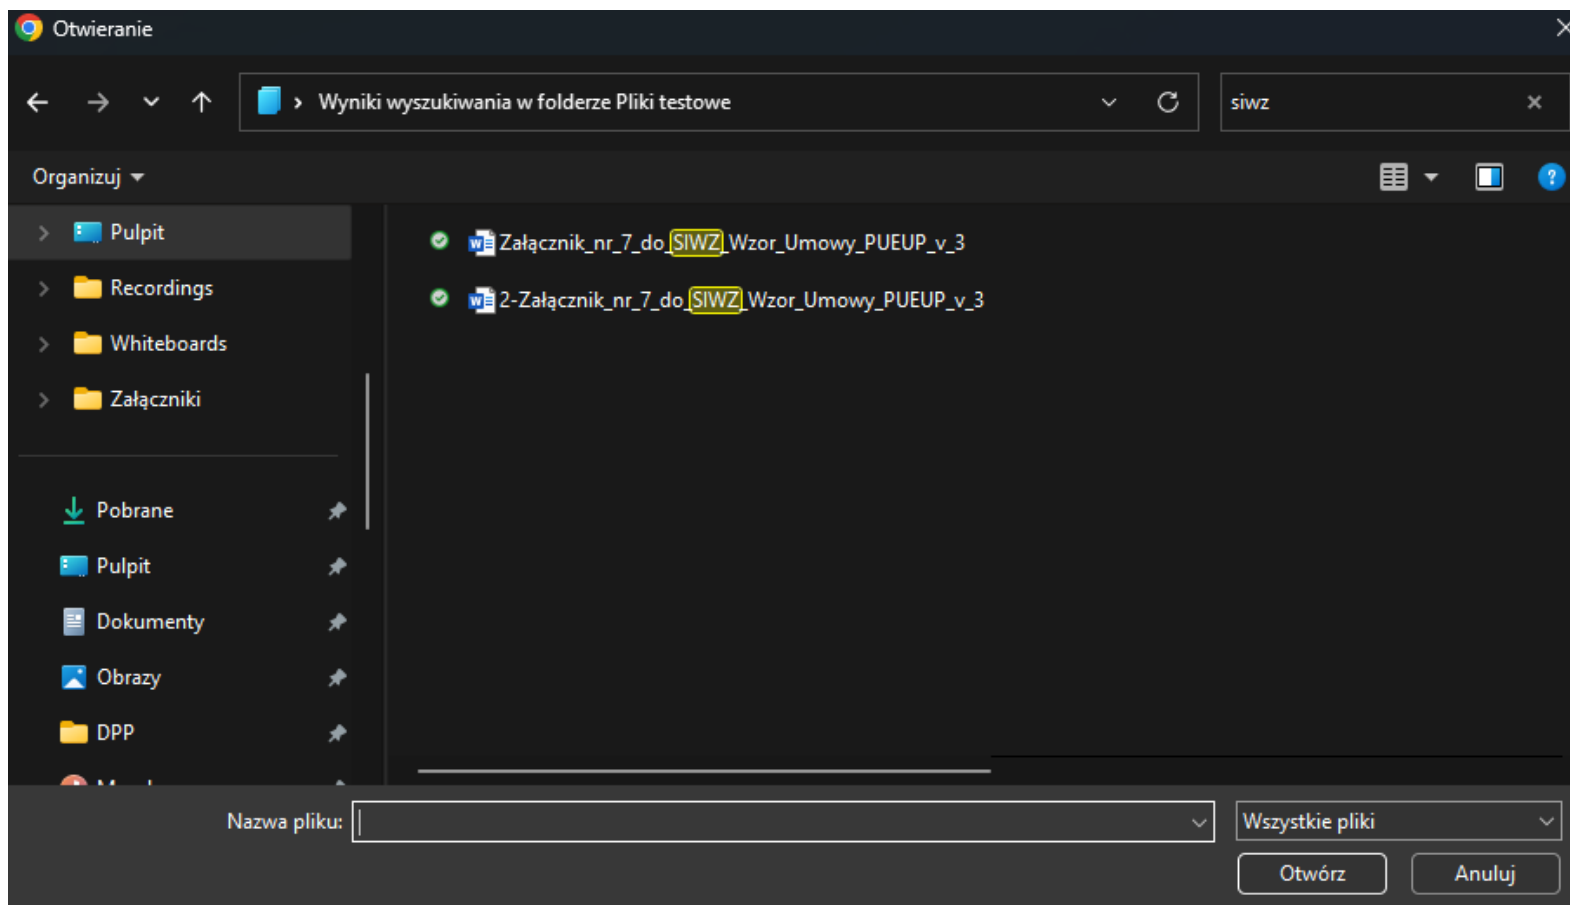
Otwieranie

Wyniki wyszukiwania w folderze Pliki testowe

siwz

Organizuj

Pulpit
Recordings
Whiteboards
Załączniki

Pobrane
Pulpit
Dokumenty
Obrazy
DPP

Załącznik_nr_7_do_SIWZ_Wzor_Umowy_PUEUP_v_3
2-Załącznik_nr_7_do_SIWZ_Wzor_Umowy_PUEUP_v_3

Nazwa pliku:
Wszystkie pliki
Otwórz
Anuluj